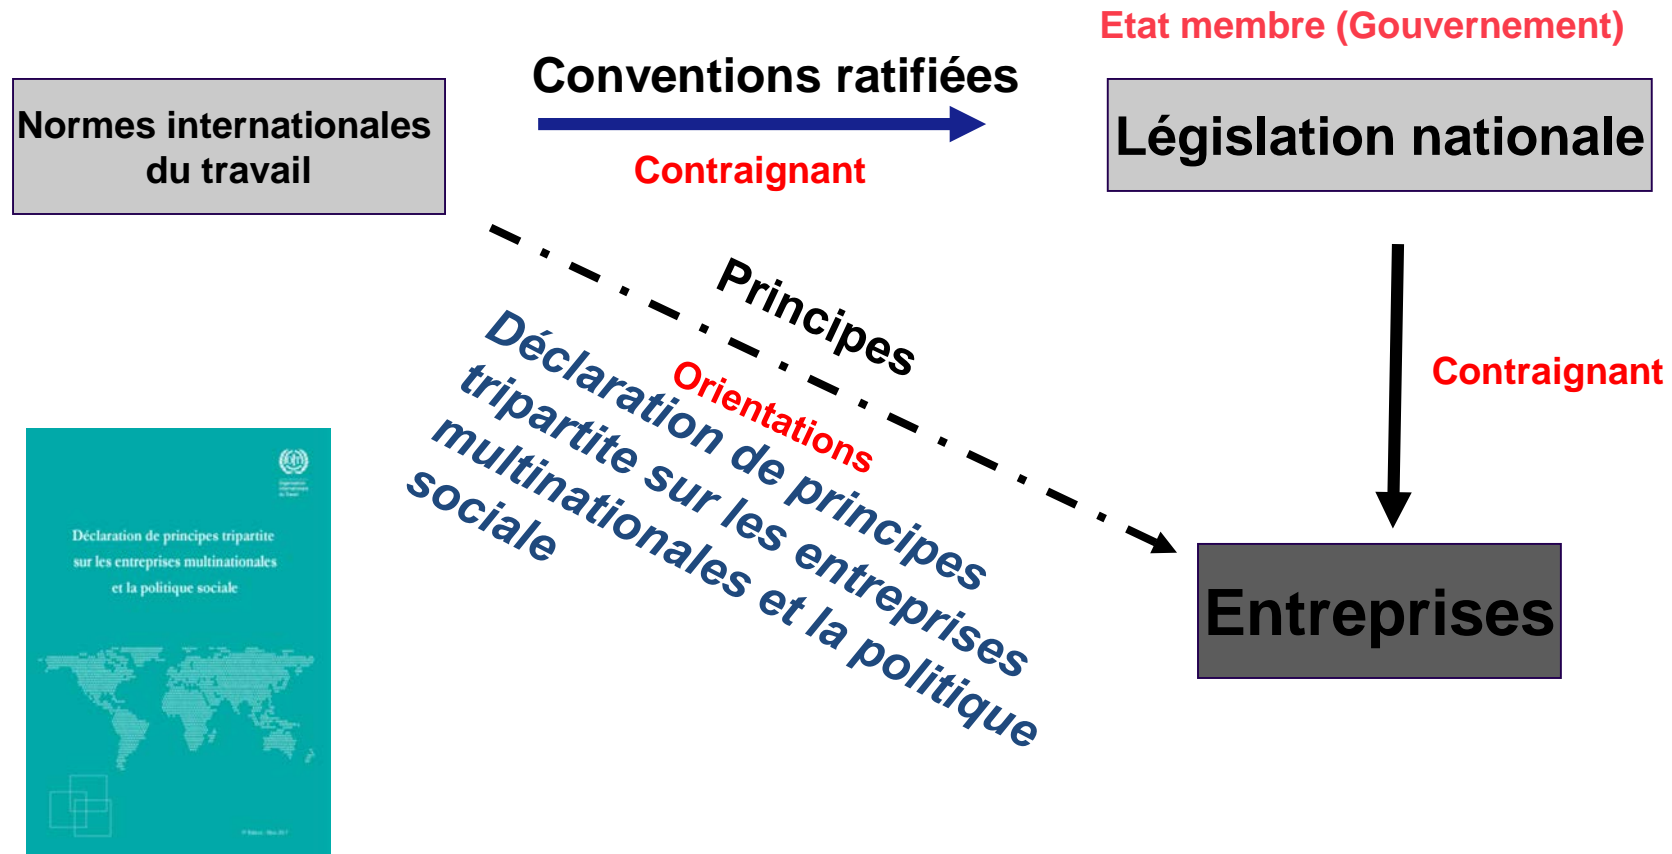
Etat membre (Gouvernement)

Normes internationales du travail

Conventions ratifiées

Contraignant

Législation nationale

Principes

Orientations

Déclaration de principes tripartite sur les entreprises multinationales et la politique sociale

Contraignant

Entreprises

Déclaration de principes tripartite sur les entreprises multinationales et la politique sociale